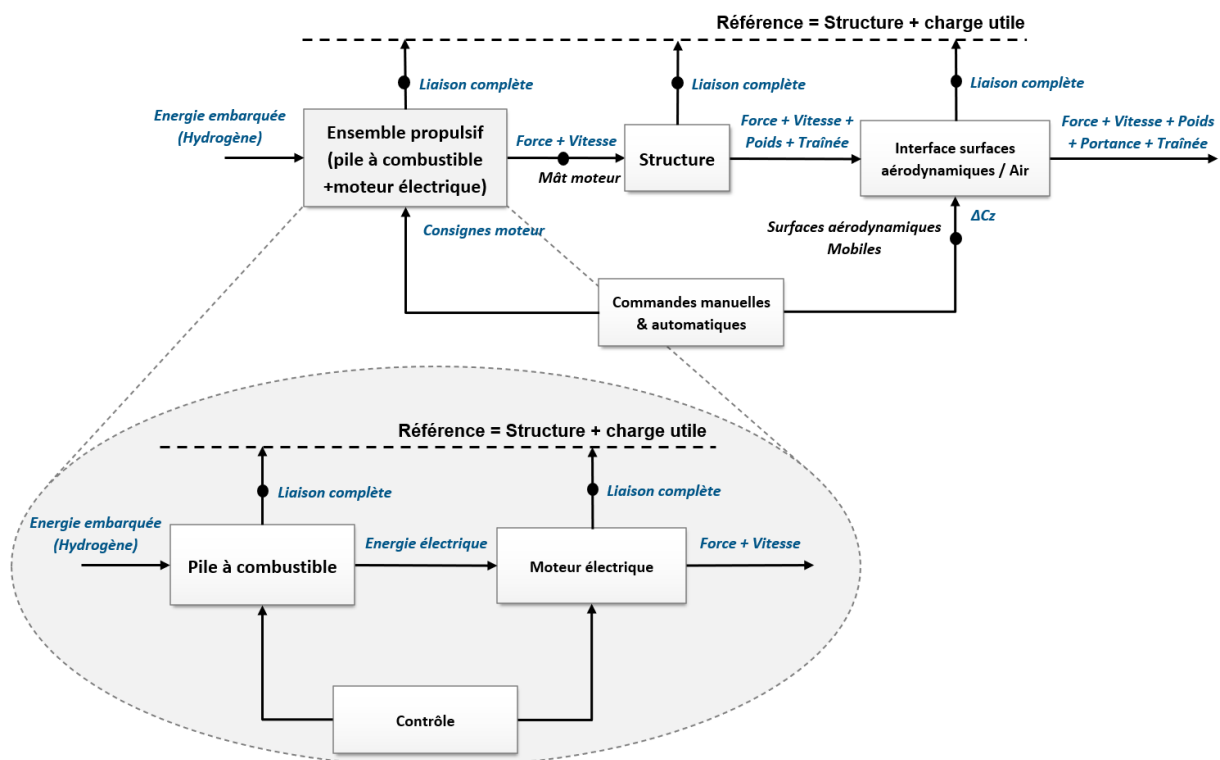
Référence = Structure + charge utile

Liaison complète

Liaison complète

Liaison complète

Energie embarquée (Hydrogène)

Ensemble propulsif (pile à combustible +moteur électrique)

Force + Vitesse

Mât moteur

Structure

Force + Vitesse + Poids + Traînée

Interface surfaces aérodynamiques / Air

Force + Vitesse + Poids + Portance + Traînée

Consignes moteur

Surfaces aérodynamiques Mobiles

$\Delta Cz$

Commandes manuelles & automatiques

Référence = Structure + charge utile

Liaison complète

Liaison complète

Energie embarquée (Hydrogène)

Pile à combustible

Energie électrique

Moteur électrique

Force + Vitesse

Contrôle